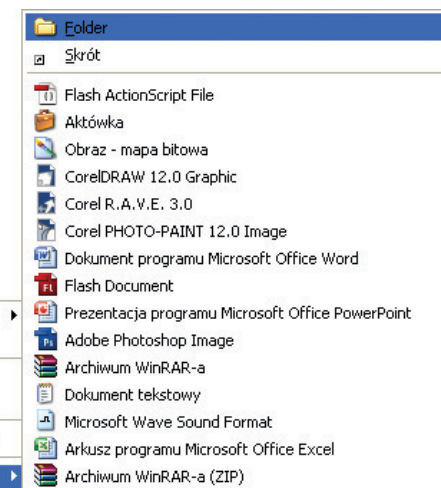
Folder
Skrót
Flash ActionScript File
Aktówka
Obraz - mapa bitowa
CorelDRAW 12.0 Graphic
Corel R.A.V.E. 3.0
Corel PHOTO-PAINT 12.0 Image
Dokument programu Microsoft Office Word
Flash Document
Prezentacja programu Microsoft Office PowerPoint
Adobe Photoshop Image
Archiwum WinRAR-a
Dokument tekstowy
Microsoft Wave Sound Format
Arkusz programu Microsoft Office Excel
Archiwum WinRAR-a (ZIP)